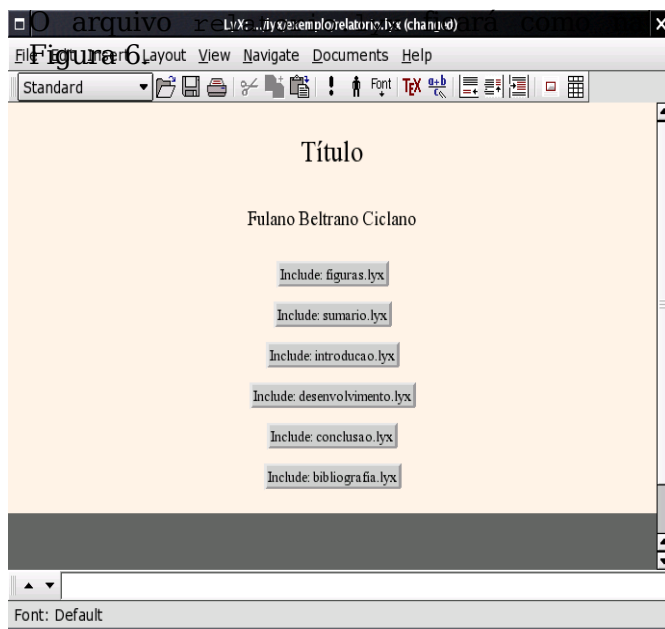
O arquivo re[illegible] ficará como na Figura 6.

LyX: ../lyx/exemplo/relatorio.lyx (changed)

File Edit Insert Layout View Navigate Documents Help

Standard

Font

Título

Fulano Beltrano Ciclano

Include: figuras.lyx

Include: sumario.lyx

Include: introducao.lyx

Include: desenvolvimento.lyx

Include: conclusao.lyx

Include: bibliografia.lyx

Font: Default